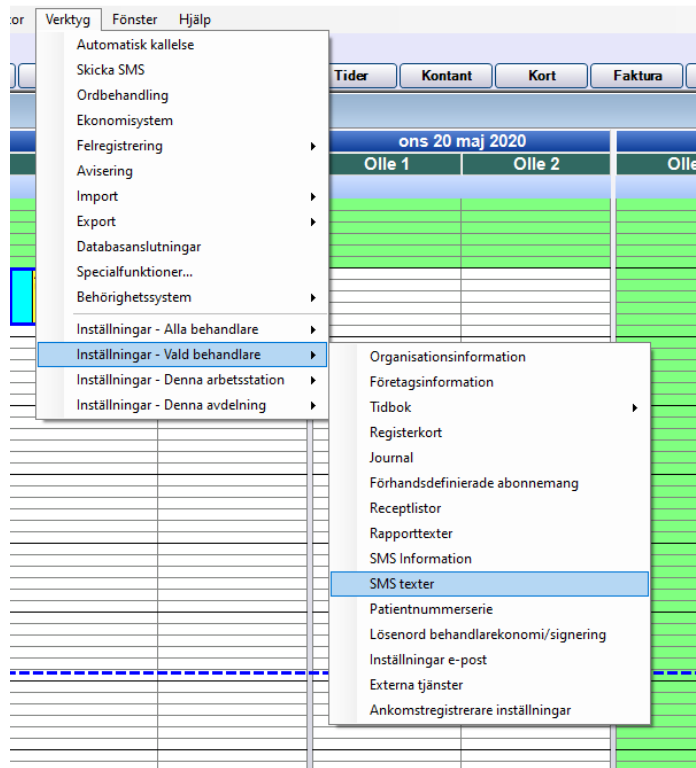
tor Verktyg Fönster Hjälp

Automatisk kallelse
Skicka SMS
Ordbehandling
Ekonomisystem
Felregistrering
Avisering
Import
Export
Databasanslutningar
Specialfunktioner...
Behörighetssystem
Inställningar - Alla behandlare
Inställningar - Vald behandlare
Inställningar - Denna arbetsstation
Inställningar - Denna avdelning

Tider Kontant Kort Faktura

ons 20 maj 2020
Olle 1 Olle 2 Olle

Organisationsinformation
Företagsinformation
Tidbok
Registerkort
Journal
Förhandsdefinierade abonnemang
Receptlistor
Rapporttexter
SMS Information
SMS texter
Patientnummerserie
Lösenord behandlarekonomi/signering
Inställningar e-post
Externa tjänster
Ankomstregistrerare inställningar